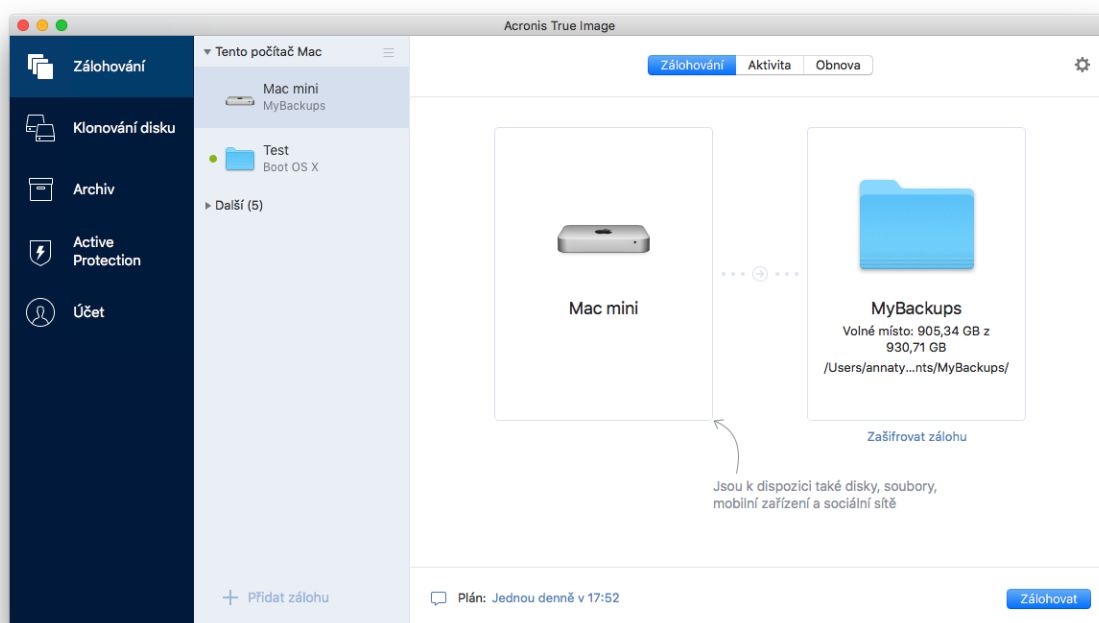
Acronis True Image

Zálohování

Klonování disku

Archiv

Active Protection

Účet

Tento počítač Mac

Mac mini
MyBackups

Test
Boot OS X

Další (5)

Přidat zálohu

Zálohování | Aktivita | Obnova

Mac mini

MyBackups
Volné místo: 905,34 GB z 930,71 GB
/Users/annaty...nts/MyBackups/

Zašifrovat zálohu

Jsou k dispozici také disky, soubory, mobilní zařízení a sociální sítě

Plán: Jednou denně v 17:52

Zálohovat